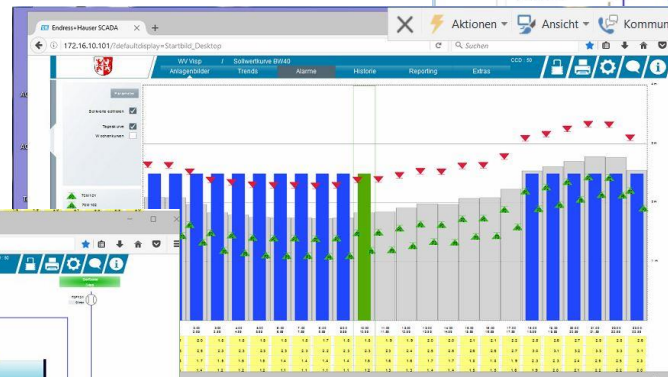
Endress+Hauser SCADA

172.16.10.101/?defaultdisplay=Startbild_Desktop

Suchen

Aktionen

Ansicht

Kommun

WV Visp / Sollwertkurve BW40

Anlagenbilder

Trends

Alarme

Historie

Reporting

Extras

Sollwerte schreiben

Tageskurve

Wochenkurven